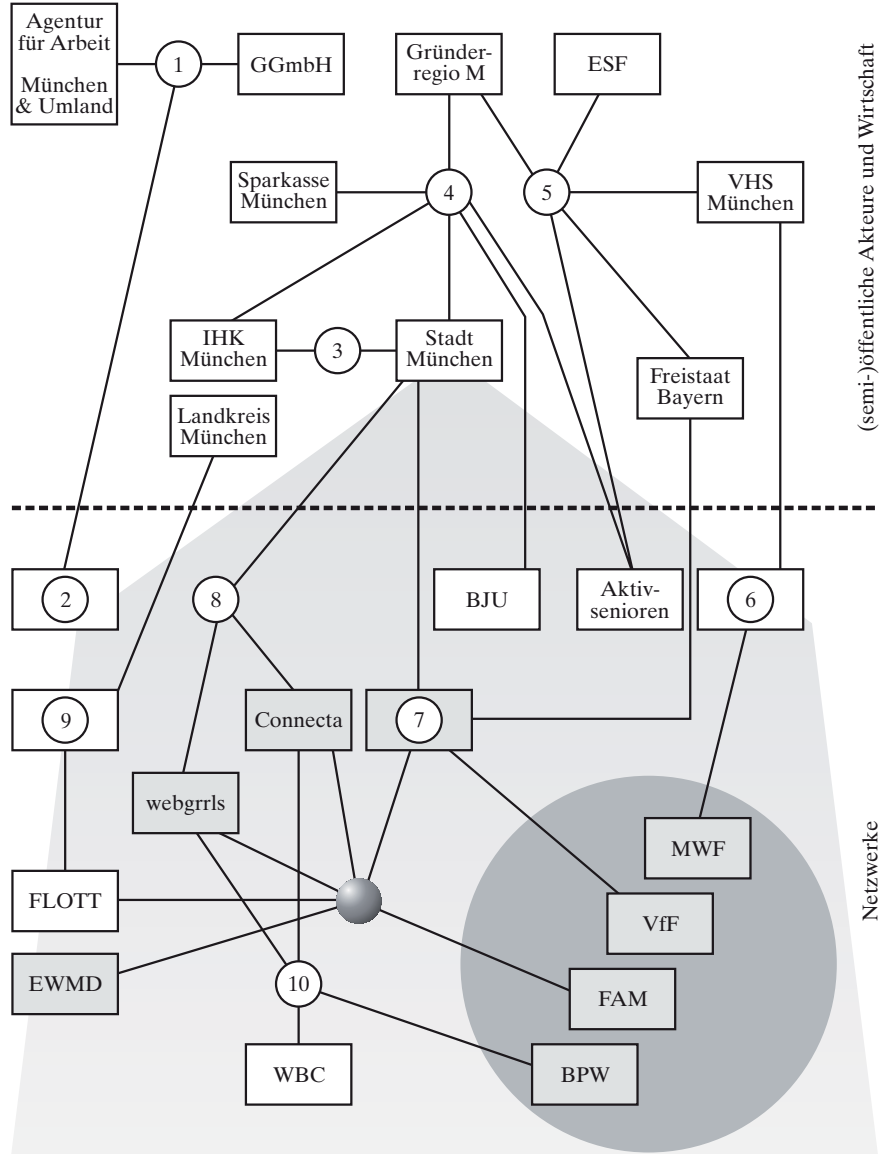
Agentur für Arbeit München & Umland

1

GGmbH

Gründerregio M

ESF

Sparkasse München

4

5

VHS München

IHK München

3

Stadt München

Freistaat Bayern

Landkreis München

(semi-)öffentliche Akteure und Wirtschaft

2

8

BJU

Aktivsenioren

6

9

Connecta

7

webgrrls

MWF

FLOTT

VfF

EWMD

10

FAM

WBC

BPW

Netzwerke